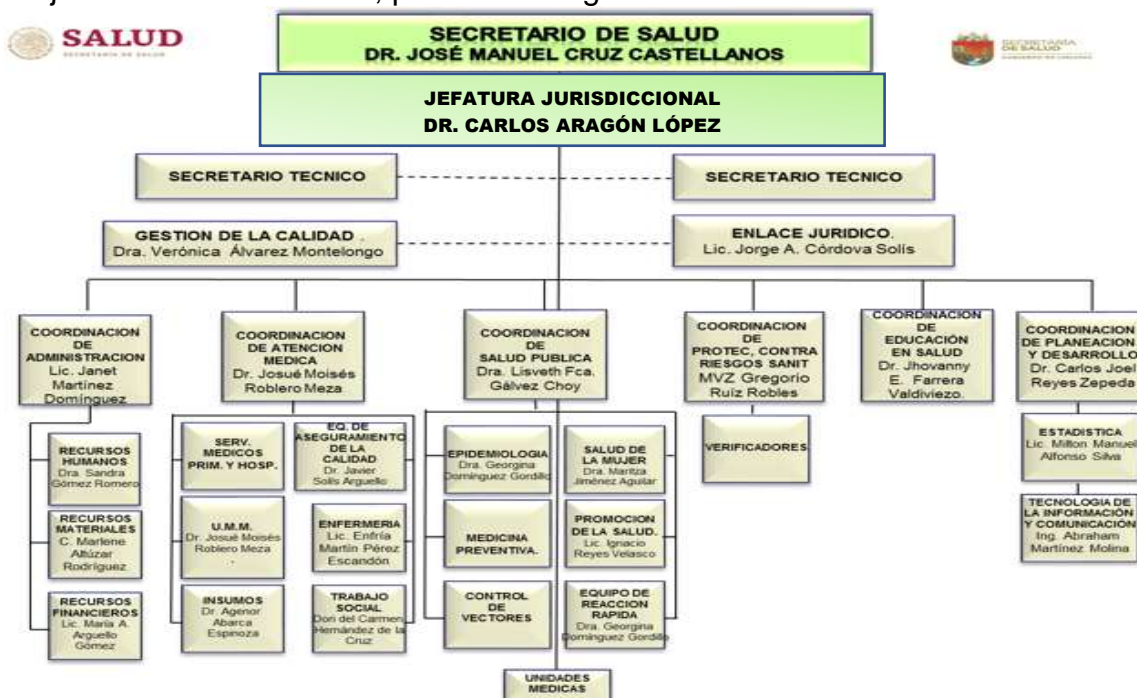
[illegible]

SALUD
SECRETARÍA DE SALUD

SECRETARIO DE SALUD
DR. JOSÉ MANUEL CRUZ CASTELLANOS

SECRETARÍA DE SALUD
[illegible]

JEFATURA JURISDICCIONAL
DR. CARLOS ARAGÓN LÓPEZ

SECRETARIO TECNICO

SECRETARIO TECNICO

GESTION DE LA CALIDAD .
Dra. Verónica Álvarez Montelongo

ENLACE JURIDICO.
Lic. Jorge A. Córdova Solís

COORDINACION DE ADMINISTRACION
Lic. Janet Martínez Domínguez

RECURSOS HUMANOS
Dra. Sandra Gómez Romero

RECURSOS MATERIALES
C. Marlene Altúzar Rodríguez

RECURSOS FINANCIEROS
Lic. María A. Arguello Gómez

COORDINACION DE ATENCION MEDICA
Dr. Josué Moisés Roblero Meza

SERV. MEDICOS PRIM. Y HOSP.

U.M.M.
Dr. Josué Moisés Roblero Meza

INSUMOS
Dr. Agenor Abarca Espinoza

EQ. DE ASEGURAMIENTO DE LA CALIDAD
Dr. Javier Solís Arguello

ENFERMERIA
Lic. Enfria Martín Pérez Escandón

TRABAJO SOCIAL
Dori del Carmen Hernández de la Cruz

COORDINACION DE SALUD PUBLICA
Dra. Lisveth Fca. Gálvez Choy

EPIDEMIOLOGIA
Dra. Georgina Domínguez Gordillo

MEDICINA PREVENTIVA.

CONTROL DE VECTORES

SALUD DE LA MUJER
Dra. Maritza Jiménez Aguilar

PROMOCION DE LA SALUD.
Lic. Ignacio Reyes Velasco

EQUIPO DE REACCION RAPIDA
Dra. Georgina Domínguez Gordillo

UNIDADES MEDICAS

COORDINACION DE PROTEC. CONTRA RIESGOS SANIT
MVZ Gregorio Ruiz Robles

VERIFICADORES

COORDINACION DE EDUCACIÓN EN SALUD
Dr. Jhovanny E. Farrera Valdiviezo.

COORDINACION DE PLANEACION Y DESARROLLO
Dr. Carlos Joel Reyes Zepeda

ESTADISTICA
Lic. Milton Manuel Alfonso Silva

TECNOLOGIA DE LA INFORMACIÓN Y COMUNICACIÓN
Ing. Abraham Martínez Molina